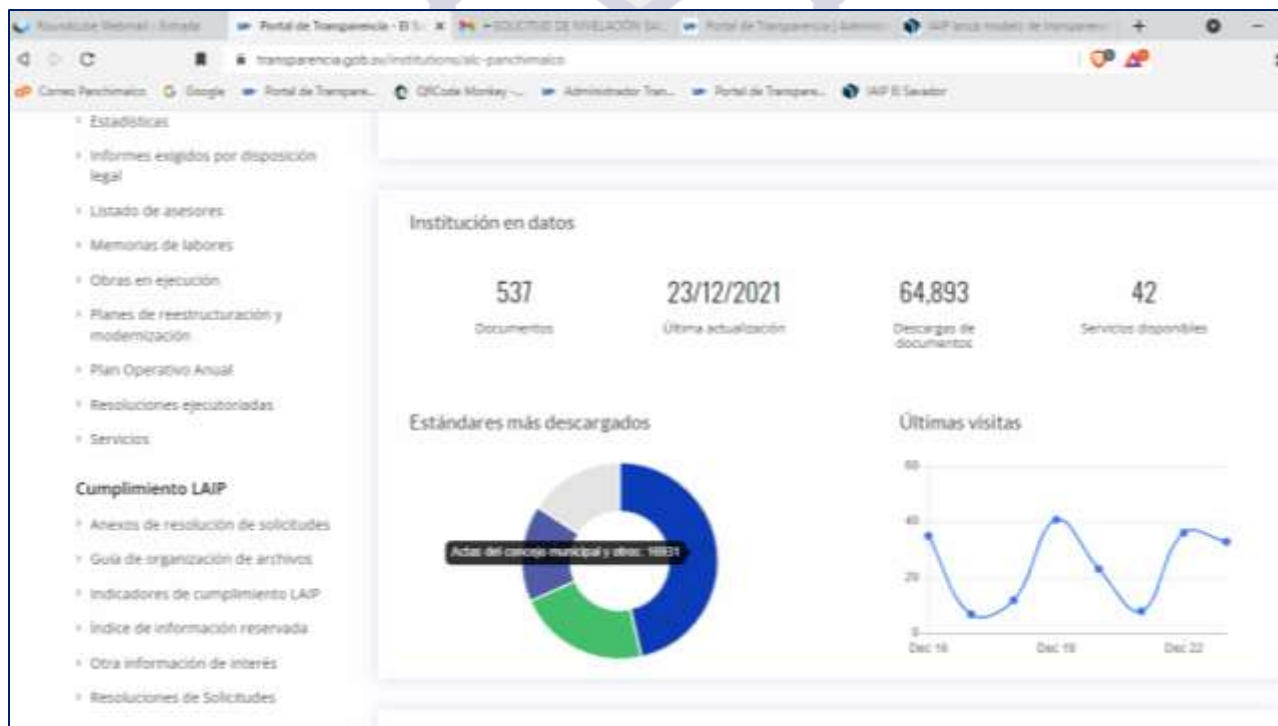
Roundcube Webmail :: Entrada | Portal de Transparencia - El S... | SOLICITUD DE NIVELACIÓN SAL... | Portal de Transparencia | Admini... | IAIP lanza modelo de transparenc... | +

transparencia.gob.sv/institutions/alc-panchimalco

Correo Panchimalco | Google | Portal de Transpare... | QRCode Monkey -... | Administrador Tran... | Portal de Transpare... | IAIP El Salvador

Estadísticas

Informes exigidos por disposición legal

Listado de asesores

Memorias de labores

Obras en ejecución

Planes de reestructuración y modernización

Plan Operativo Anual

Resoluciones ejecutoriadas

Servicios

Cumplimiento LAIP

Anexos de resolución de solicitudes

Guía de organización de archivos

Indicadores de cumplimiento LAIP

Índice de información reservada

Otra información de interés

Resoluciones de Solicitudes

Institución en datos

537
Documentos

23/12/2021
Última actualización

64,893
Descargas de documentos

42
Servicios disponibles

Estándares más descargados

Actas del concejo municipal y otros: 16831

Últimas visitas

60
40
20
0
Dec 16
Dec 19
Dec 22